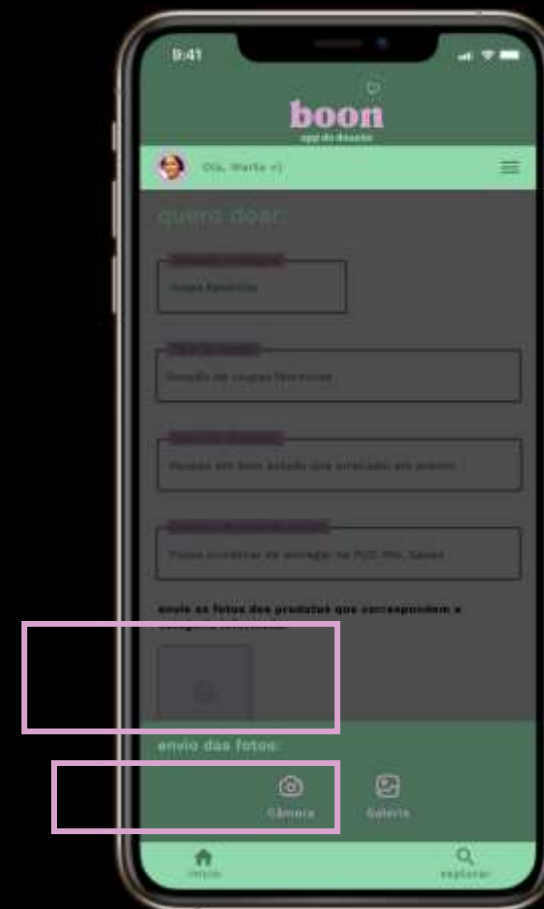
9:41

boon
app de doação

Olá, Marta =)

quero doar:

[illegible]
roupa feminina

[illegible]
Doação de roupas femininas

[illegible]
Roupas em bom estado que arrecadei em evento

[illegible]
Posso combinar de entregar na PUC-Rio, Gávea

envie as fotos dos produtos que correspondem a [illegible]

envio das fotos:

Câmera
Galeria

início
explorar